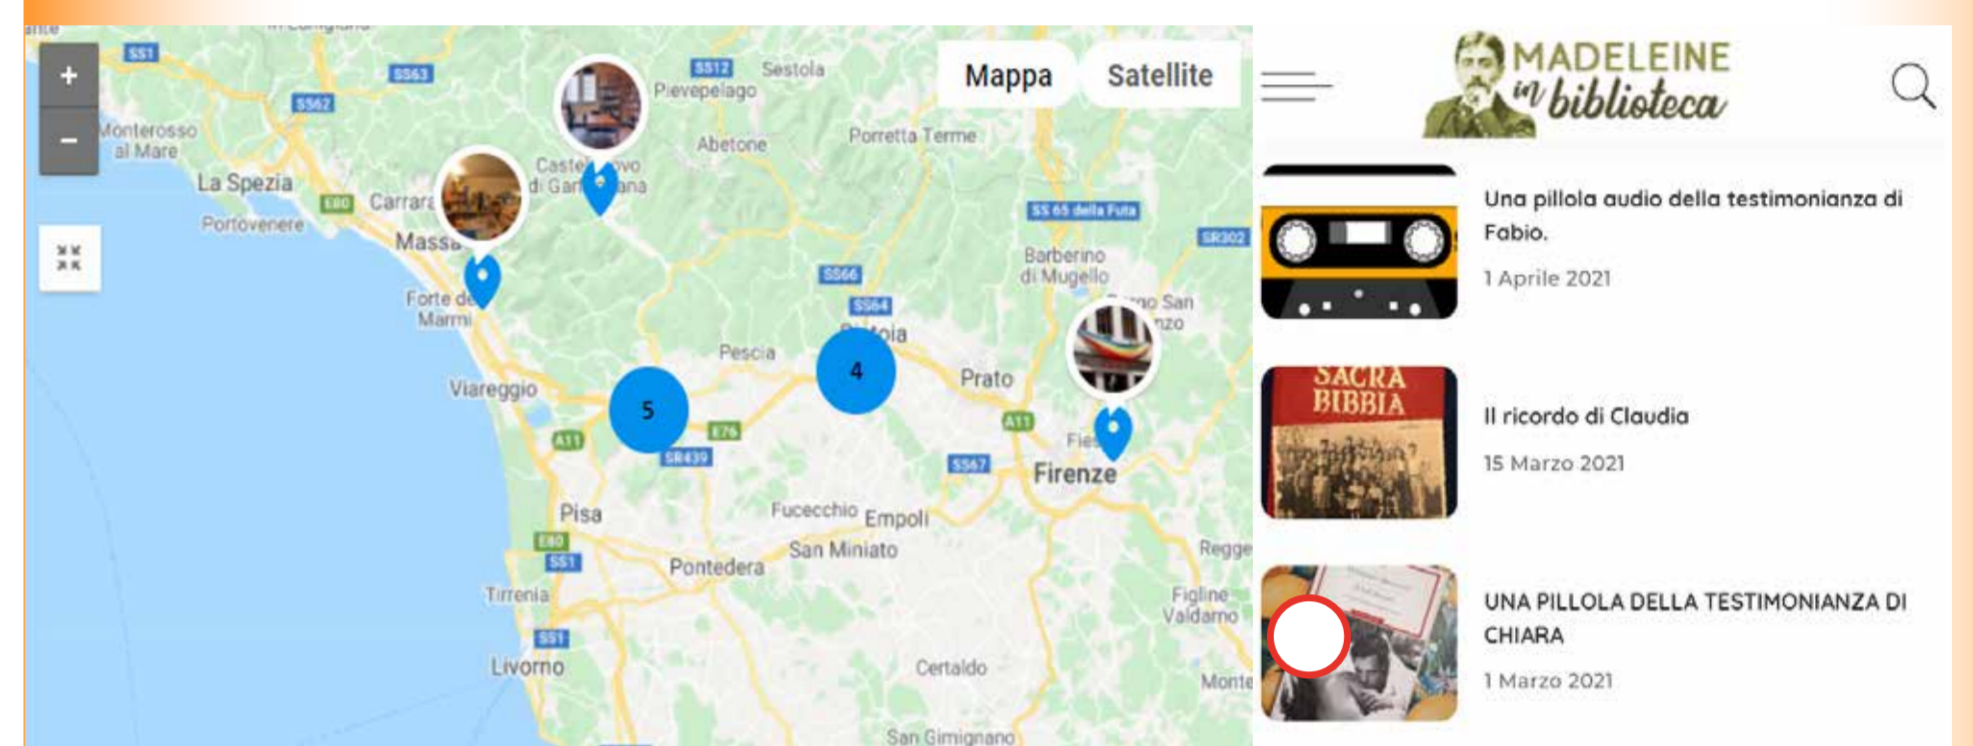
+
−
Mappa
Satellite
Monterosso al Mare
La Spezia
Portovenere
Carrara
Massa
Forte dei Marmi
Viareggio
Pisa
Tirrenia
Livorno
Pontedera
Fucecchio
Empoli
San Miniato
Certaldo
San Gimignano
Pescia
Pistoia
Prato
Firenze
Fiesole
Barberino di Mugello
Borgo San Lorenzo
Porretta Terme
Abetone
Pievepelago
Sestola
Castelnuovo di Garfagnana
Figline Valdarno
Regge
Monte
SS1
SS63
SS62
SS12
E80
SS 65 della Futa
SR302
SS66
SS64
A11
E76
SR439
SS67
5
4

MADELEINE in biblioteca

Una pillola audio della testimonianza di Fabio.
1 Aprile 2021

SACRA BIBBIA
Il ricordo di Claudia
15 Marzo 2021

UNA PILLOLA DELLA TESTIMONIANZA DI CHIARA
1 Marzo 2021